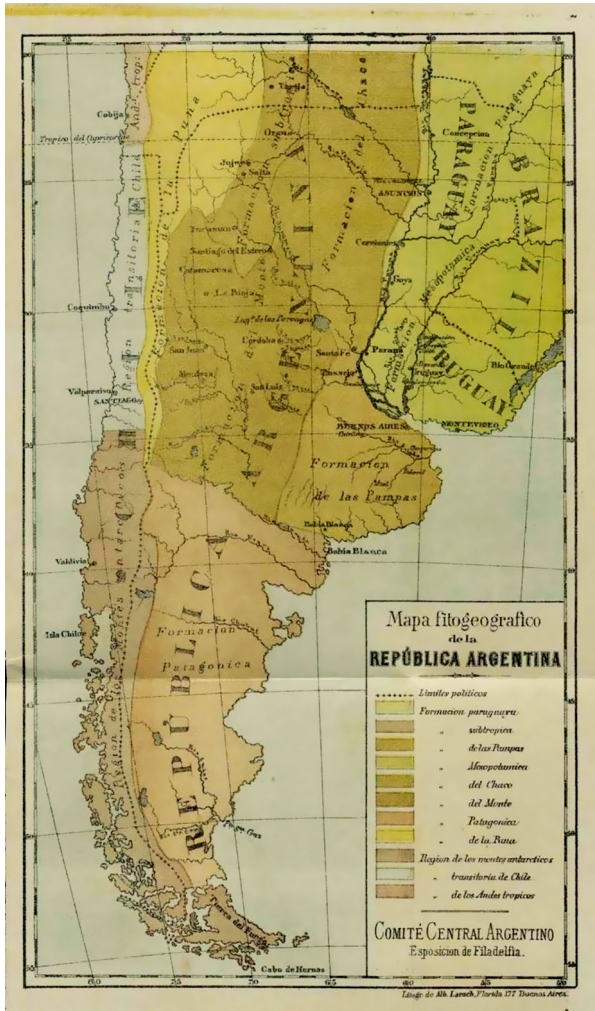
Mapa fitogeografico
de la
REPÚBLICA ARGENTINA

Limites politicos
Formacion paraguaya
" subtropica
" de las Pampas
" Mesopotamica
" del Chaco
" del Monte
" Patagonica
" de la Puna
Region de los montes antarcticos
" transitoria de Chile
" de los Andes tropicos

COMITÉ CENTRAL ARGENTINO
Esposicion de Filadelfia.

Cobija
Tropico del Capricornio
Region de los Andes trop.
Region transitoria de Chile
Formacion de la Puna
Coquimbo
Valparaiso
SANTIAGO
Valdivia
Isla Chiloe
Region de los Montes antarcticos
Cabo de Hornos
Tarija
Oran
Jujuy
Salta
Tucuman
Santiago del Estero
Catamarca
La Rioja
Lag. de los Porongos
Cordoba
San Juan
Mendoza
San Luis
Santa Fe
Rosario
Parana
BUENOS AIRES
MONTEVIDEO
Corrientes
Goya
ASUNCION
Concepcion
Formacion del Chaco
Formacion de las Pampas
Bahia Blanca
Formacion Patagonica
REPÚBLICA ARGENTINA
PARAGUAY
BRAZIL
URUGUAY
Formacion Mesopotamica
Rio Grande
Formacion Paraguaya

Litogr. de Alb. Larsch, Florida 177 Buenos Aires.